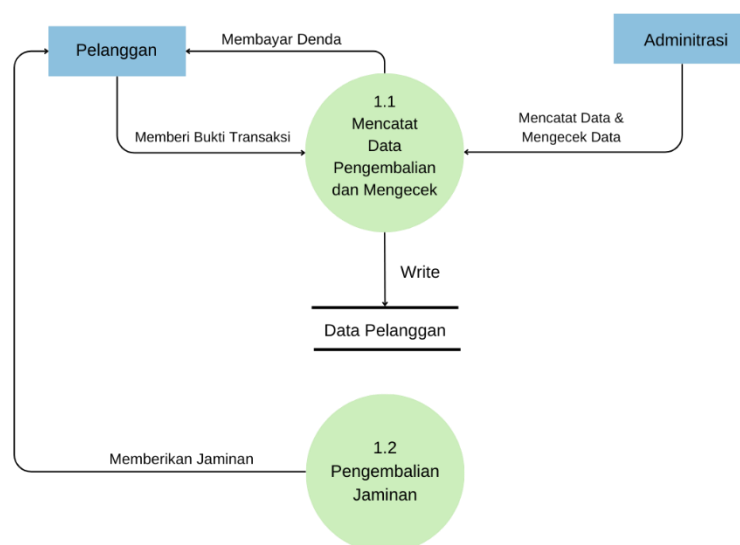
Pelanggan

Membayar Denda

Adminitrasi

Memberi Bukti Transaksi

1.1
Mencatat
Data
Pengembalian
dan Mengecek

Mencatat Data &
Mengecek Data

Write

Data Pelanggan

Memberikan Jaminan

1.2
Pengembalian
Jaminan